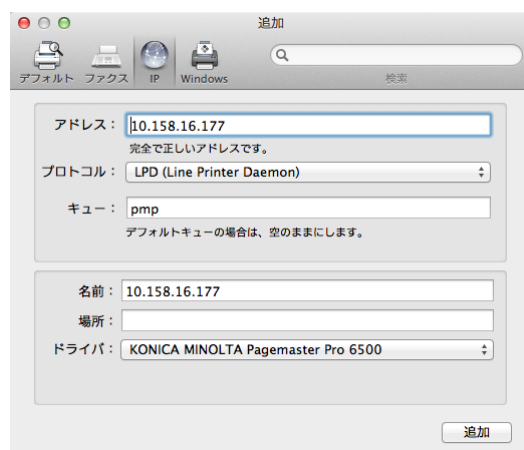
追加

デフォルト ファクス IP Windows

検索

アドレス： 10.158.16.177
完全で正しいアドレスです。

プロトコル： LPD (Line Printer Daemon)

キュー： pmp
デフォルトキューの場合は、空のままにします。

名前： 10.158.16.177

場所：

ドライバ： KONICA MINOLTA Pagemaster Pro 6500

追加